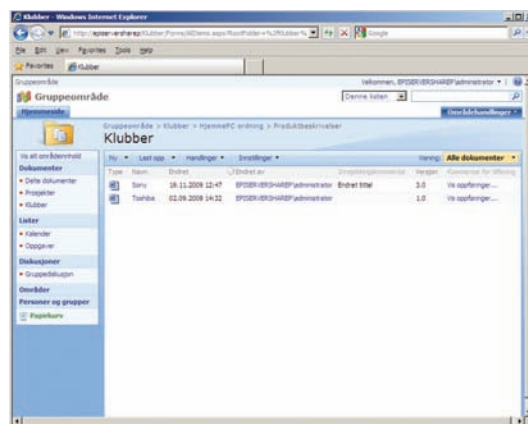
Klubber - Windows Internet Explorer

http://episerversharep/Klubber/Forms/AllItems.aspx?RootFolder=%2fKlubber%

Google

File Edit View Favorites Tools Help

Favorites Klubber

Gruppeområde

Velkommen, EPISERVERSHAREP\administrator

Gruppeområde

Denne listen

Hjemmeside

Områdehandlinger

Gruppeområde > Klubber > HjemmePC ordning > Produktbeskrivelser

Klubber

Vis alt områdeinnhold

Dokumenter

Delte dokumenter

Prosjekter

Klubber

Lister

Kalender

Oppgaver

Diskusjoner

Gruppediskusjon

Områder

Personer og grupper

Papirkurv

Ny | Last opp | Handlinger | Innstillinger

Visning: Alle dokumenter

| Type | Navn | Endret | Endret av | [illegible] | Versjon | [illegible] |
|---|---|---|---|---|---|---|
| | Sony | 16.11.2009 12:47 | EPISERVERSHAREP\administrator | Endret tittel | 3.0 | Vis oppføringer... |
| | Toshiba | 02.09.2008 14:32 | EPISERVERSHAREP\administrator | | 1.0 | Vis oppføringer... |